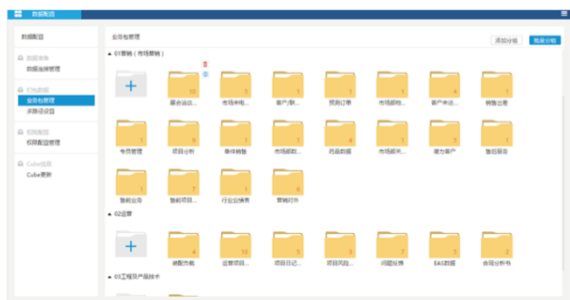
数据配置

数据配置

数据源管理
数据连接管理

可视数据
业务包管理
多路径设置

权限配置
权限配置管理

Cube配置
Cube更新

业务包管理

添加分组
批量分组

01营销（市场营销）

展会活动...
市场神电...
客户/联...
预测订单
市场回报...
客户来访...
销售合同
专员管理
项目分析
事件销售
市场回款...
药品数据
市场回关...
潜力客户
售后服务
数据业务
售前项目...
行业分析库
营销行外

02运营

销配行差
运营项目...
项目日记...
项目风险...
项目...
问题反馈
EAS数据
合同分析书

03工程及产品技术